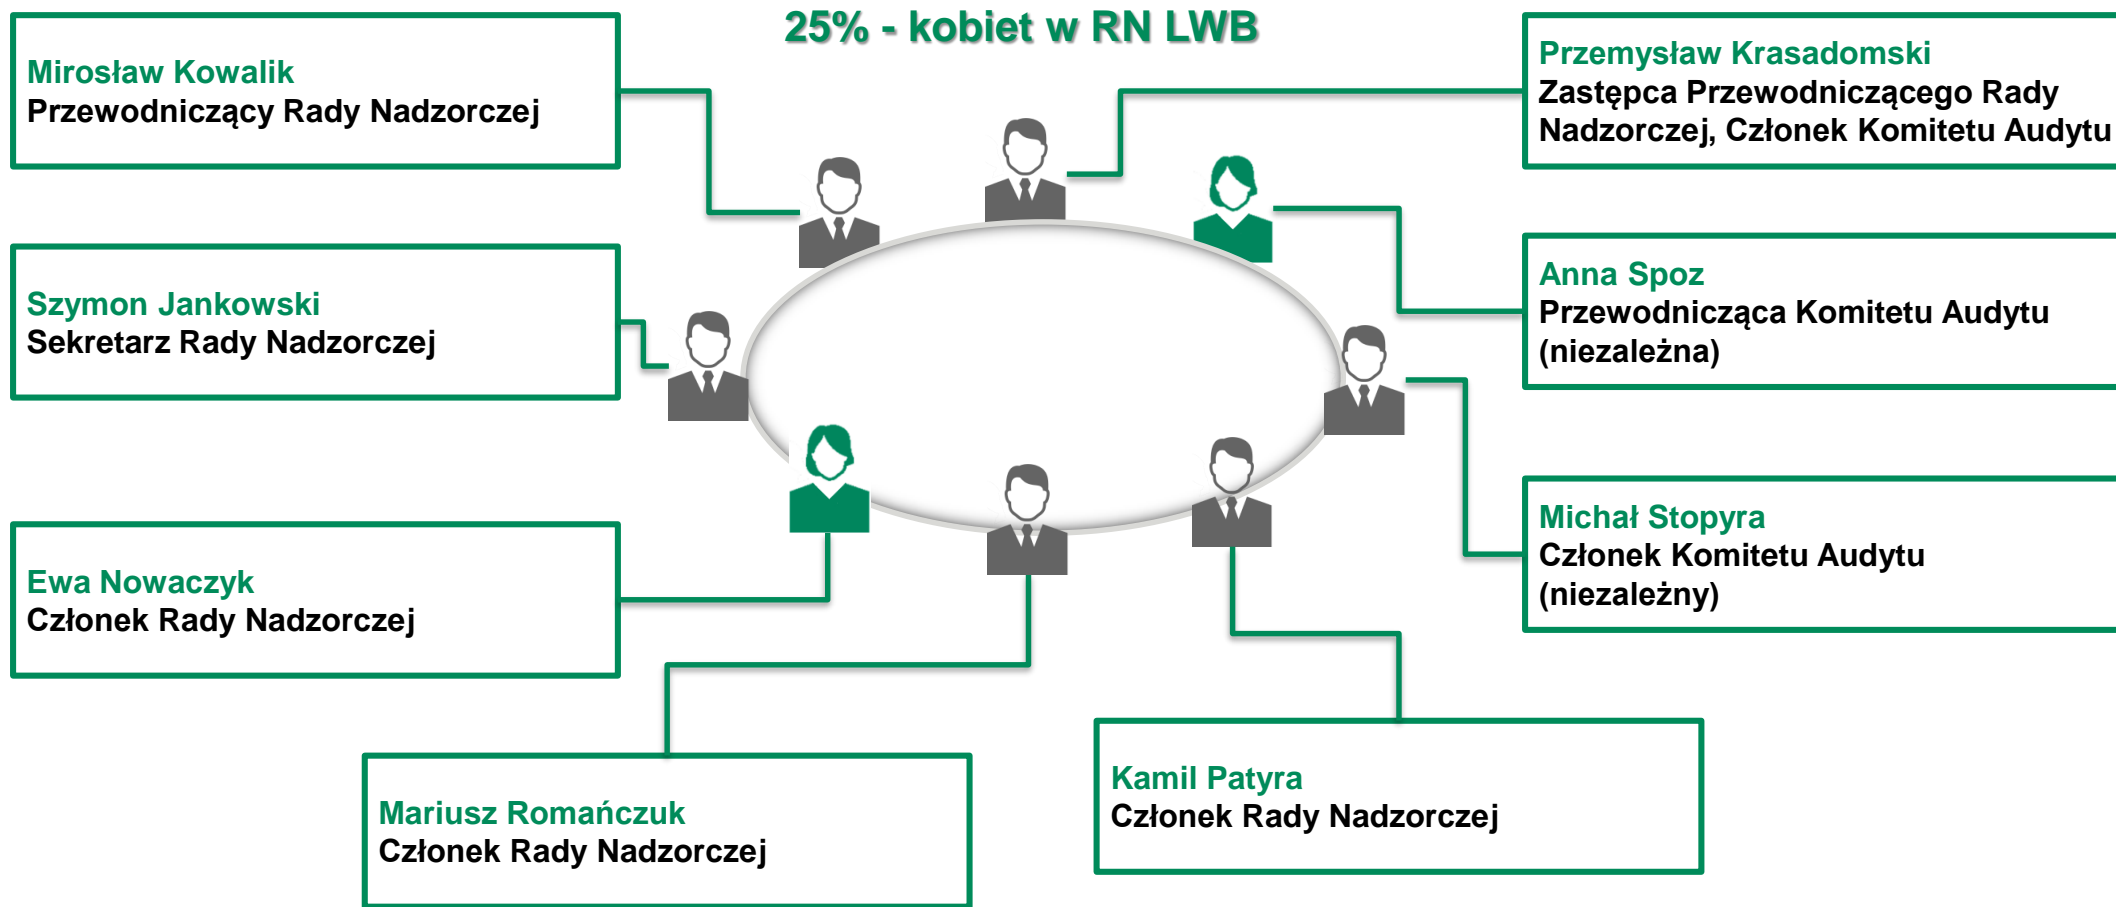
25% - kobiet w RN LWB

Mirosław Kowalik
Przewodniczący Rady Nadzorczej

Szymon Jankowski
Sekretarz Rady Nadzorczej

Ewa Nowaczyk
Członek Rady Nadzorczej

Mariusz Romańczuk
Członek Rady Nadzorczej

Przemysław Krasadomski
Zastępca Przewodniczącego Rady Nadzorczej, Członek Komitetu Audytu

Anna Spoz
Przewodnicząca Komitetu Audytu (niezależna)

Michał Stopyra
Członek Komitetu Audytu (niezależny)

Kamil Patyra
Członek Rady Nadzorczej